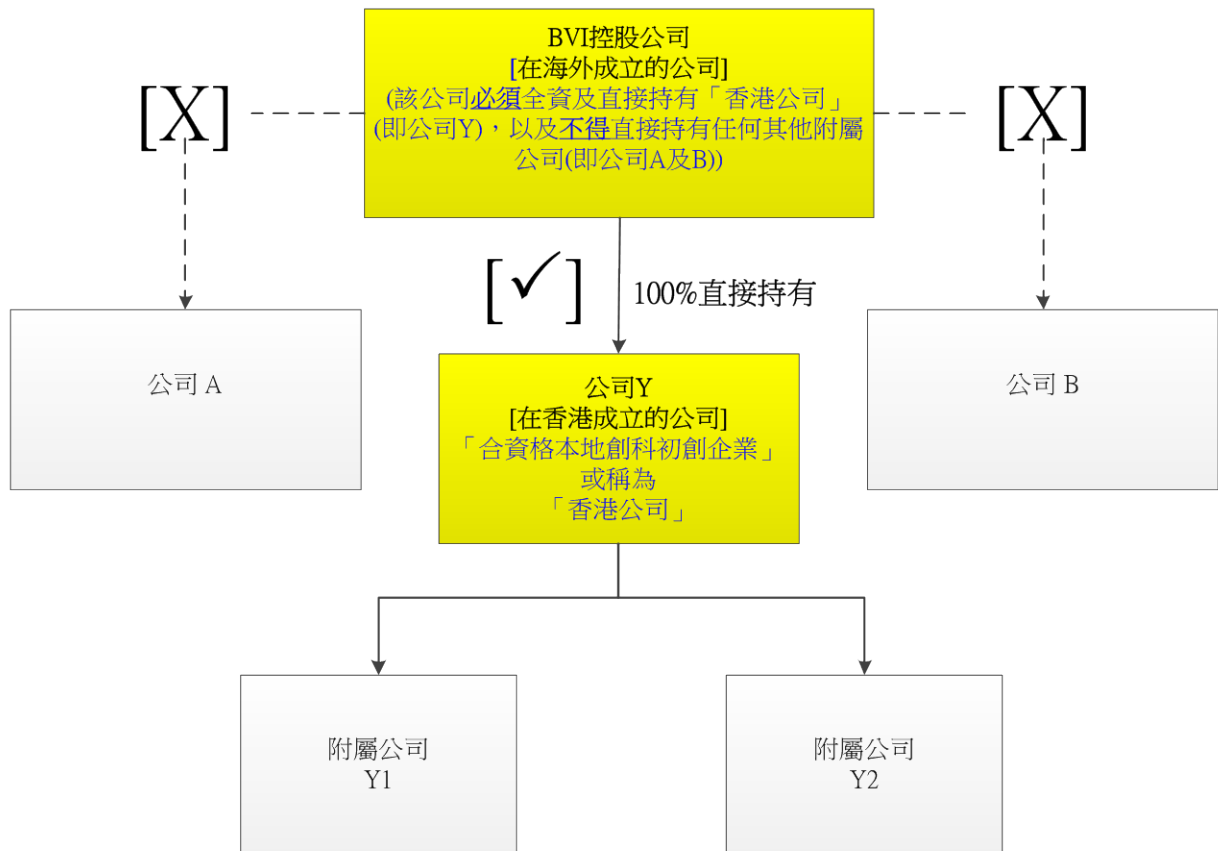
BVI控股公司
[在海外成立的公司]
(該公司必須全資及直接持有「香港公司」(即公司Y)，以及不得直接持有任何其他附屬公司(即公司A及B))

[X]

[X]

[✓]

100%直接持有

公司 A

公司Y
[在香港成立的公司]
「合資格本地創科初創企業」
或稱為
「香港公司」

公司 B

附屬公司
Y1

附屬公司
Y2